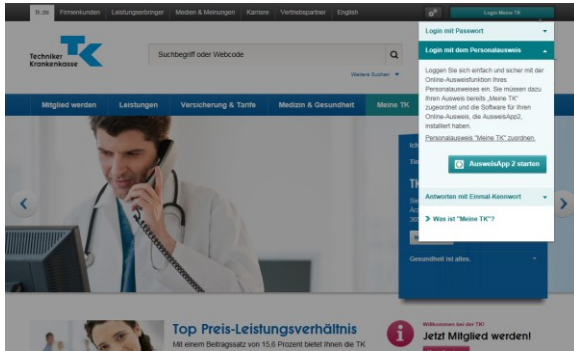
Si.de Firmenkunden Leistungserbringer Medien & Meinungen Karriere Vertriebspartner English

Login Meine TK

Techniker Krankenkasse TK

Suchbegriff oder Webcode

Weitere Suchen

Mitglied werden Leistungen Versicherung & Tarife Medizin & Gesundheit Meine TK

Login mit Passwort

Login mit dem Personalausweis

Loggen Sie sich einfach und sicher mit der Online-Ausweisfunktion Ihres Personalausweises ein. Sie müssen dazu Ihren Ausweis bereits „Meine TK" zugeordnet und die Software für Ihren Online-Ausweis, die AusweisApp2, installiert haben.

Personalausweis "Meine TK" zuordnen.

AusweisApp 2 starten

Antworten mit Einmal-Kennwort

Was ist "Meine TK"?

Gesundheit ist alles.

Top Preis-Leistungsverhältnis

Mit einem Beitragssatz von 15,6 Prozent bietet Ihnen die TK

Willkommen bei der TK!

Jetzt Mitglied werden!